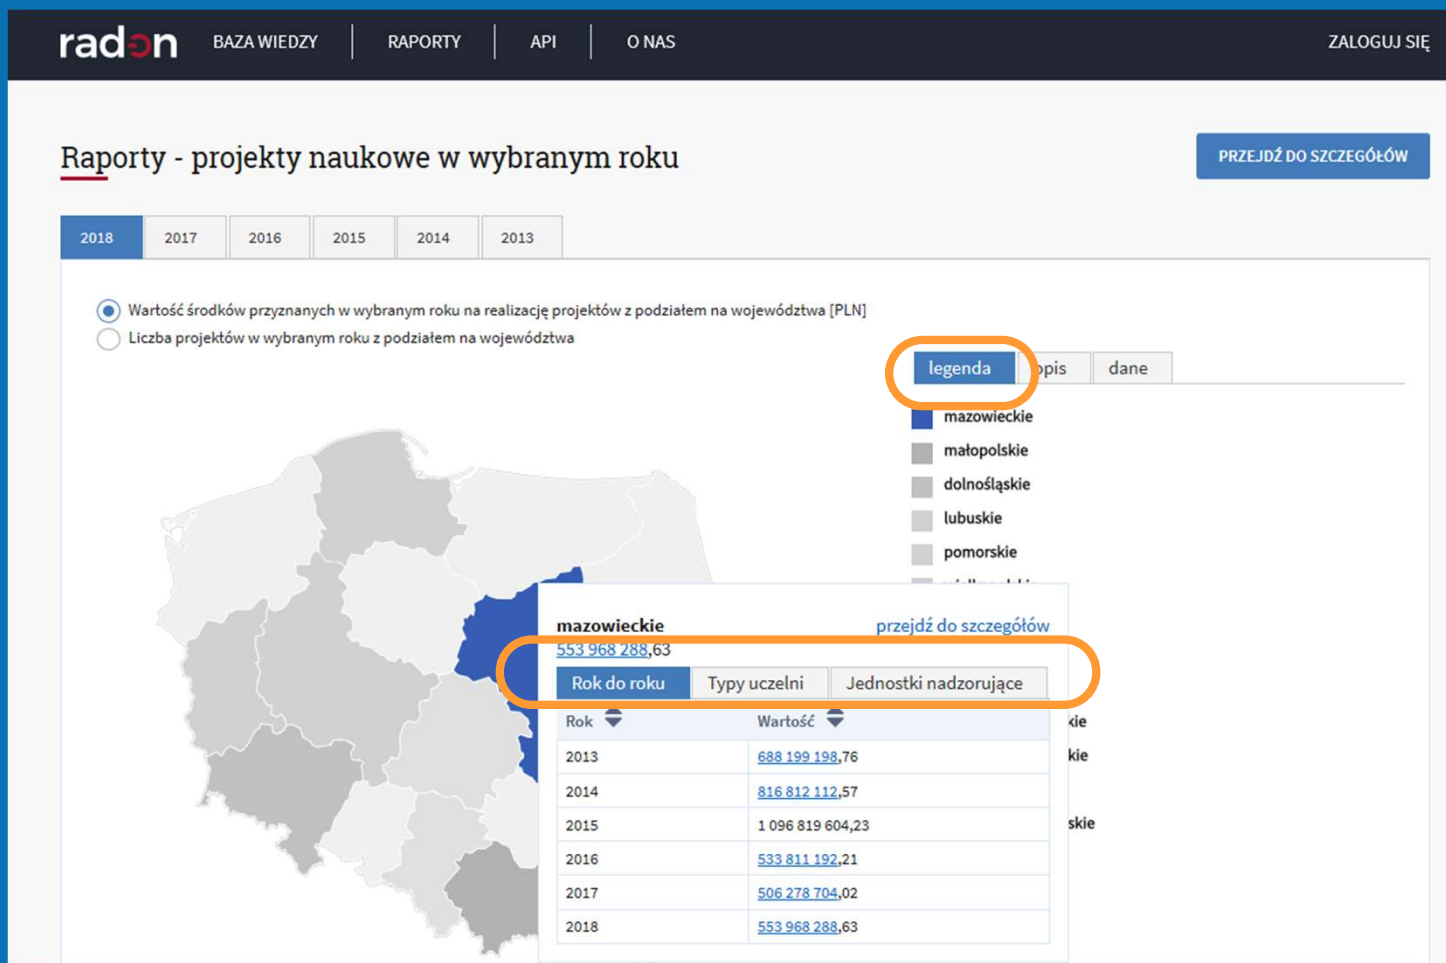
radon BAZA WIEDZY | RAPORTY | API | O NAS ZALOGUJ SIĘ

Raporty - projekty naukowe w wybranym roku

PRZEJDŹ DO SZCZEGÓŁÓW

2018 2017 2016 2015 2014 2013

Wartość środków przyznanych w wybranym roku na realizację projektów z podziałem na województwa [PLN]
Liczba projektów w wybranym roku z podziałem na województwa

legenda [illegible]pis dane

mazowieckie
małopolskie
dolnośląskie
lubuskie
pomorskie

mazowieckie przejdź do szczegółów
553 968 288,63

Rok do roku Typy uczelni Jednostki nadzorujące

| Rok | Wartość |
|---|---|
| 2013 | 688 199 198,76 |
| 2014 | 816 812 112,57 |
| 2015 | 1 096 819 604,23 |
| 2016 | 533 811 192,21 |
| 2017 | 506 278 704,02 |
| 2018 | 553 968 288,63 |

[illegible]kie
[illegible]kie
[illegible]skie